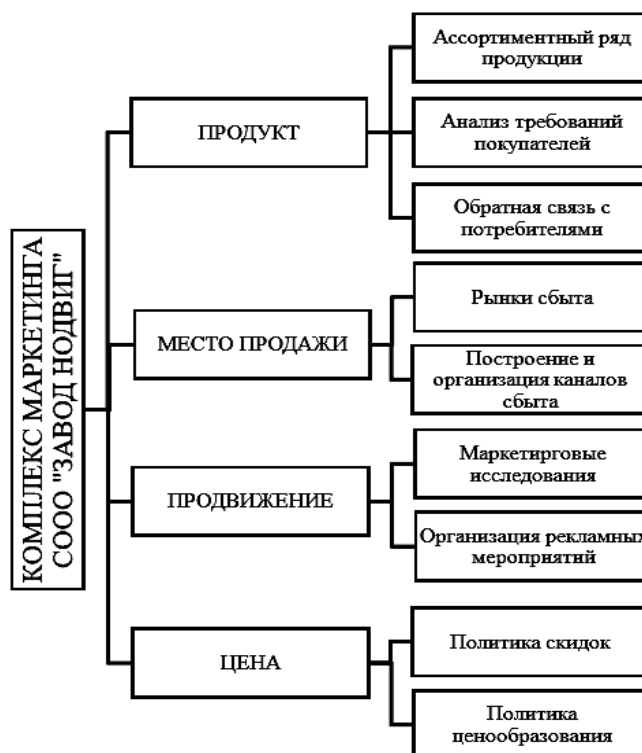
КОМПЛЕКС МАРКЕТИНГА СООО "ЗАВОД НОДВИГ"

ПРОДУКТ

Ассортиментный ряд продукции

Анализ требований покупателей

Обратная связь с потребителями

МЕСТО ПРОДАЖИ

Рынки сбыта

Построение и организация каналов сбыта

ПРОДВИЖЕНИЕ

Маркетирговые исследования

Организация рекламных мероприятий

ЦЕНА

Политика скидок

Политика ценообразования